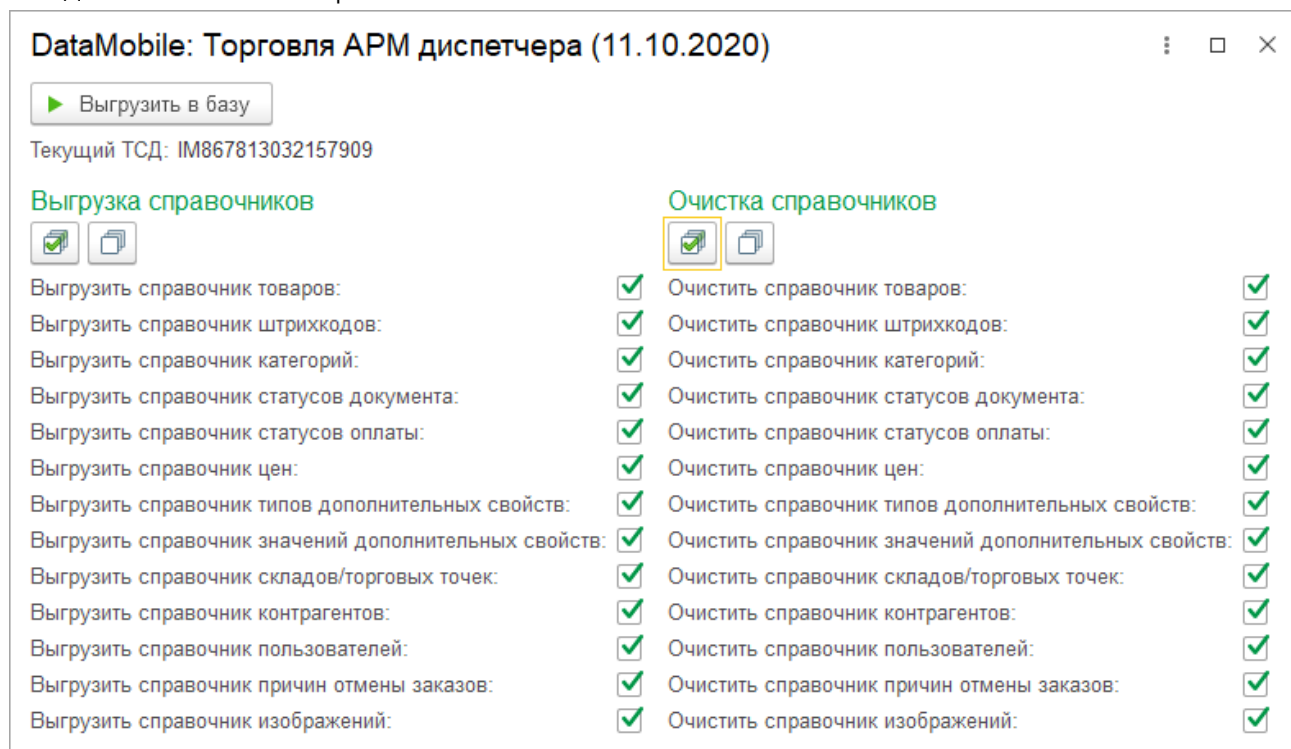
DataMobile: Торговля АРМ диспетчера (11.10.2020)

Выгрузить в базу

Текущий ТСД: IM867813032157909

Выгрузка справочников

Выгрузить справочник товаров:
Выгрузить справочник штрихкодов:
Выгрузить справочник категорий:
Выгрузить справочник статусов документа:
Выгрузить справочник статусов оплаты:
Выгрузить справочник цен:
Выгрузить справочник типов дополнительных свойств:
Выгрузить справочник значений дополнительных свойств:
Выгрузить справочник складов/торговых точек:
Выгрузить справочник контрагентов:
Выгрузить справочник пользователей:
Выгрузить справочник причин отмены заказов:
Выгрузить справочник изображений:

Очистка справочников

Очистить справочник товаров:
Очистить справочник штрихкодов:
Очистить справочник категорий:
Очистить справочник статусов документа:
Очистить справочник статусов оплаты:
Очистить справочник цен:
Очистить справочник типов дополнительных свойств:
Очистить справочник значений дополнительных свойств:
Очистить справочник складов/торговых точек:
Очистить справочник контрагентов:
Очистить справочник пользователей:
Очистить справочник причин отмены заказов:
Очистить справочник изображений: